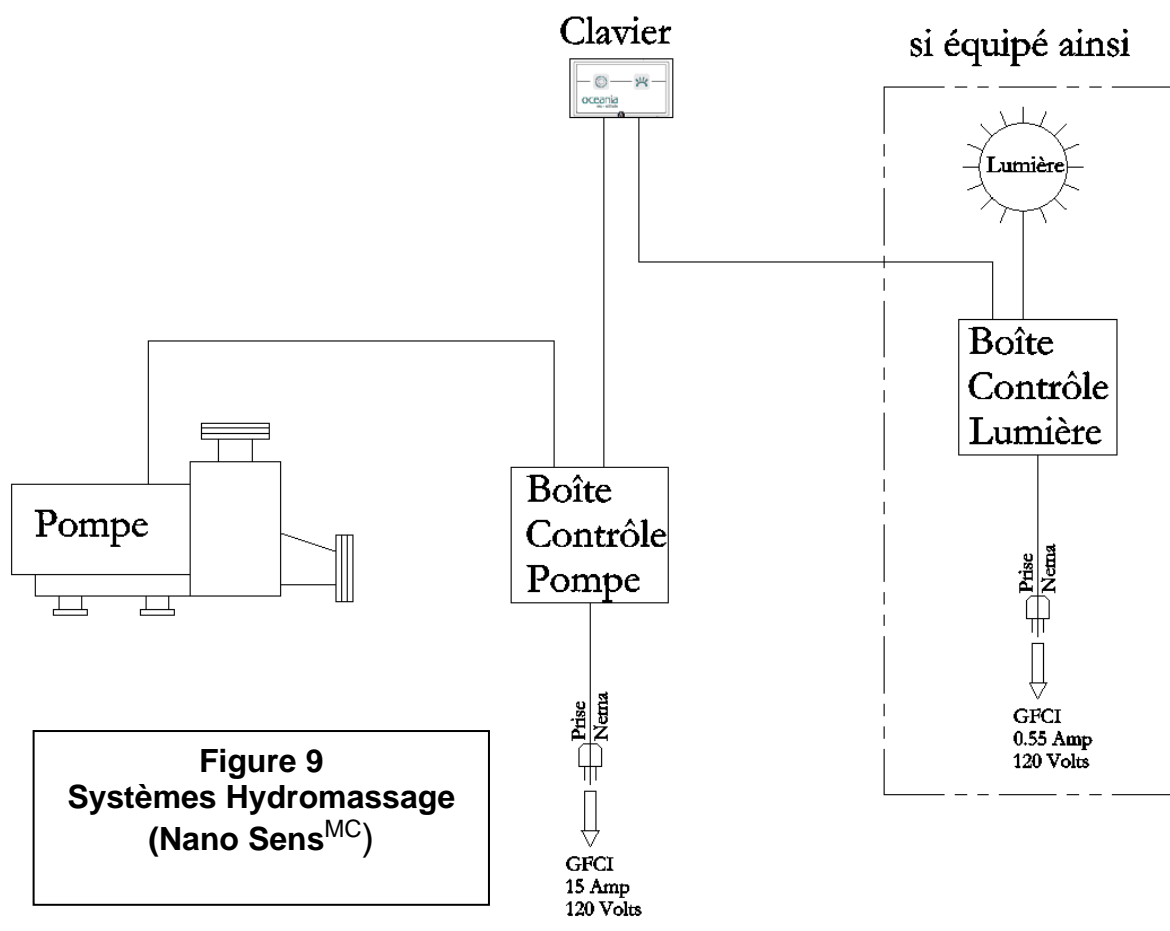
Clavier

oceania

si équipé ainsi

Lumière

Boîte Contrôle Lumière

Prise Nema

GFCI
0.55 Amp
120 Volts

Pompe

Boîte Contrôle Pompe

Prise Nema

GFCI
15 Amp
120 Volts

Figure 9
Systèmes Hydromassage
(Nano Sens$^{MC}$)